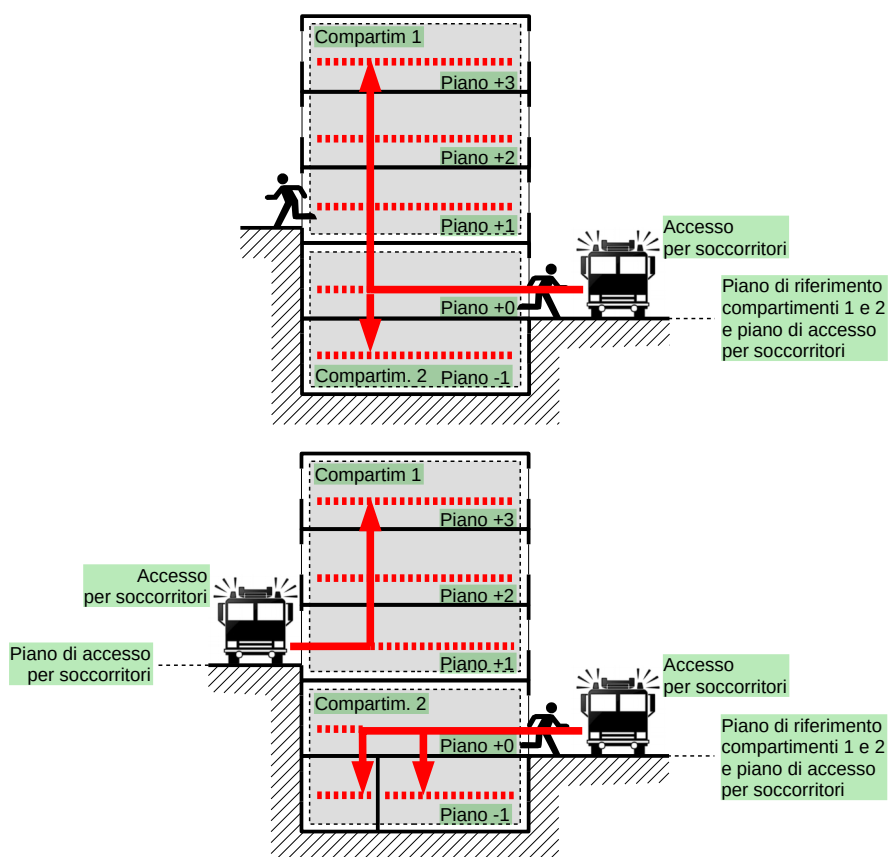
Compartim 1

Piano +3

Piano +2

Piano +1

Accesso per soccorritori

Piano +0

Piano di riferimento compartimenti 1 e 2 e piano di accesso per soccorritori

Compartim. 2

Piano -1

Compartim 1

Piano +3

Accesso per soccorritori

Piano +2

Piano di accesso per soccorritori

Piano +1

Accesso per soccorritori

Compartim. 2

Piano +0

Piano di riferimento compartimenti 1 e 2 e piano di accesso per soccorritori

Piano -1